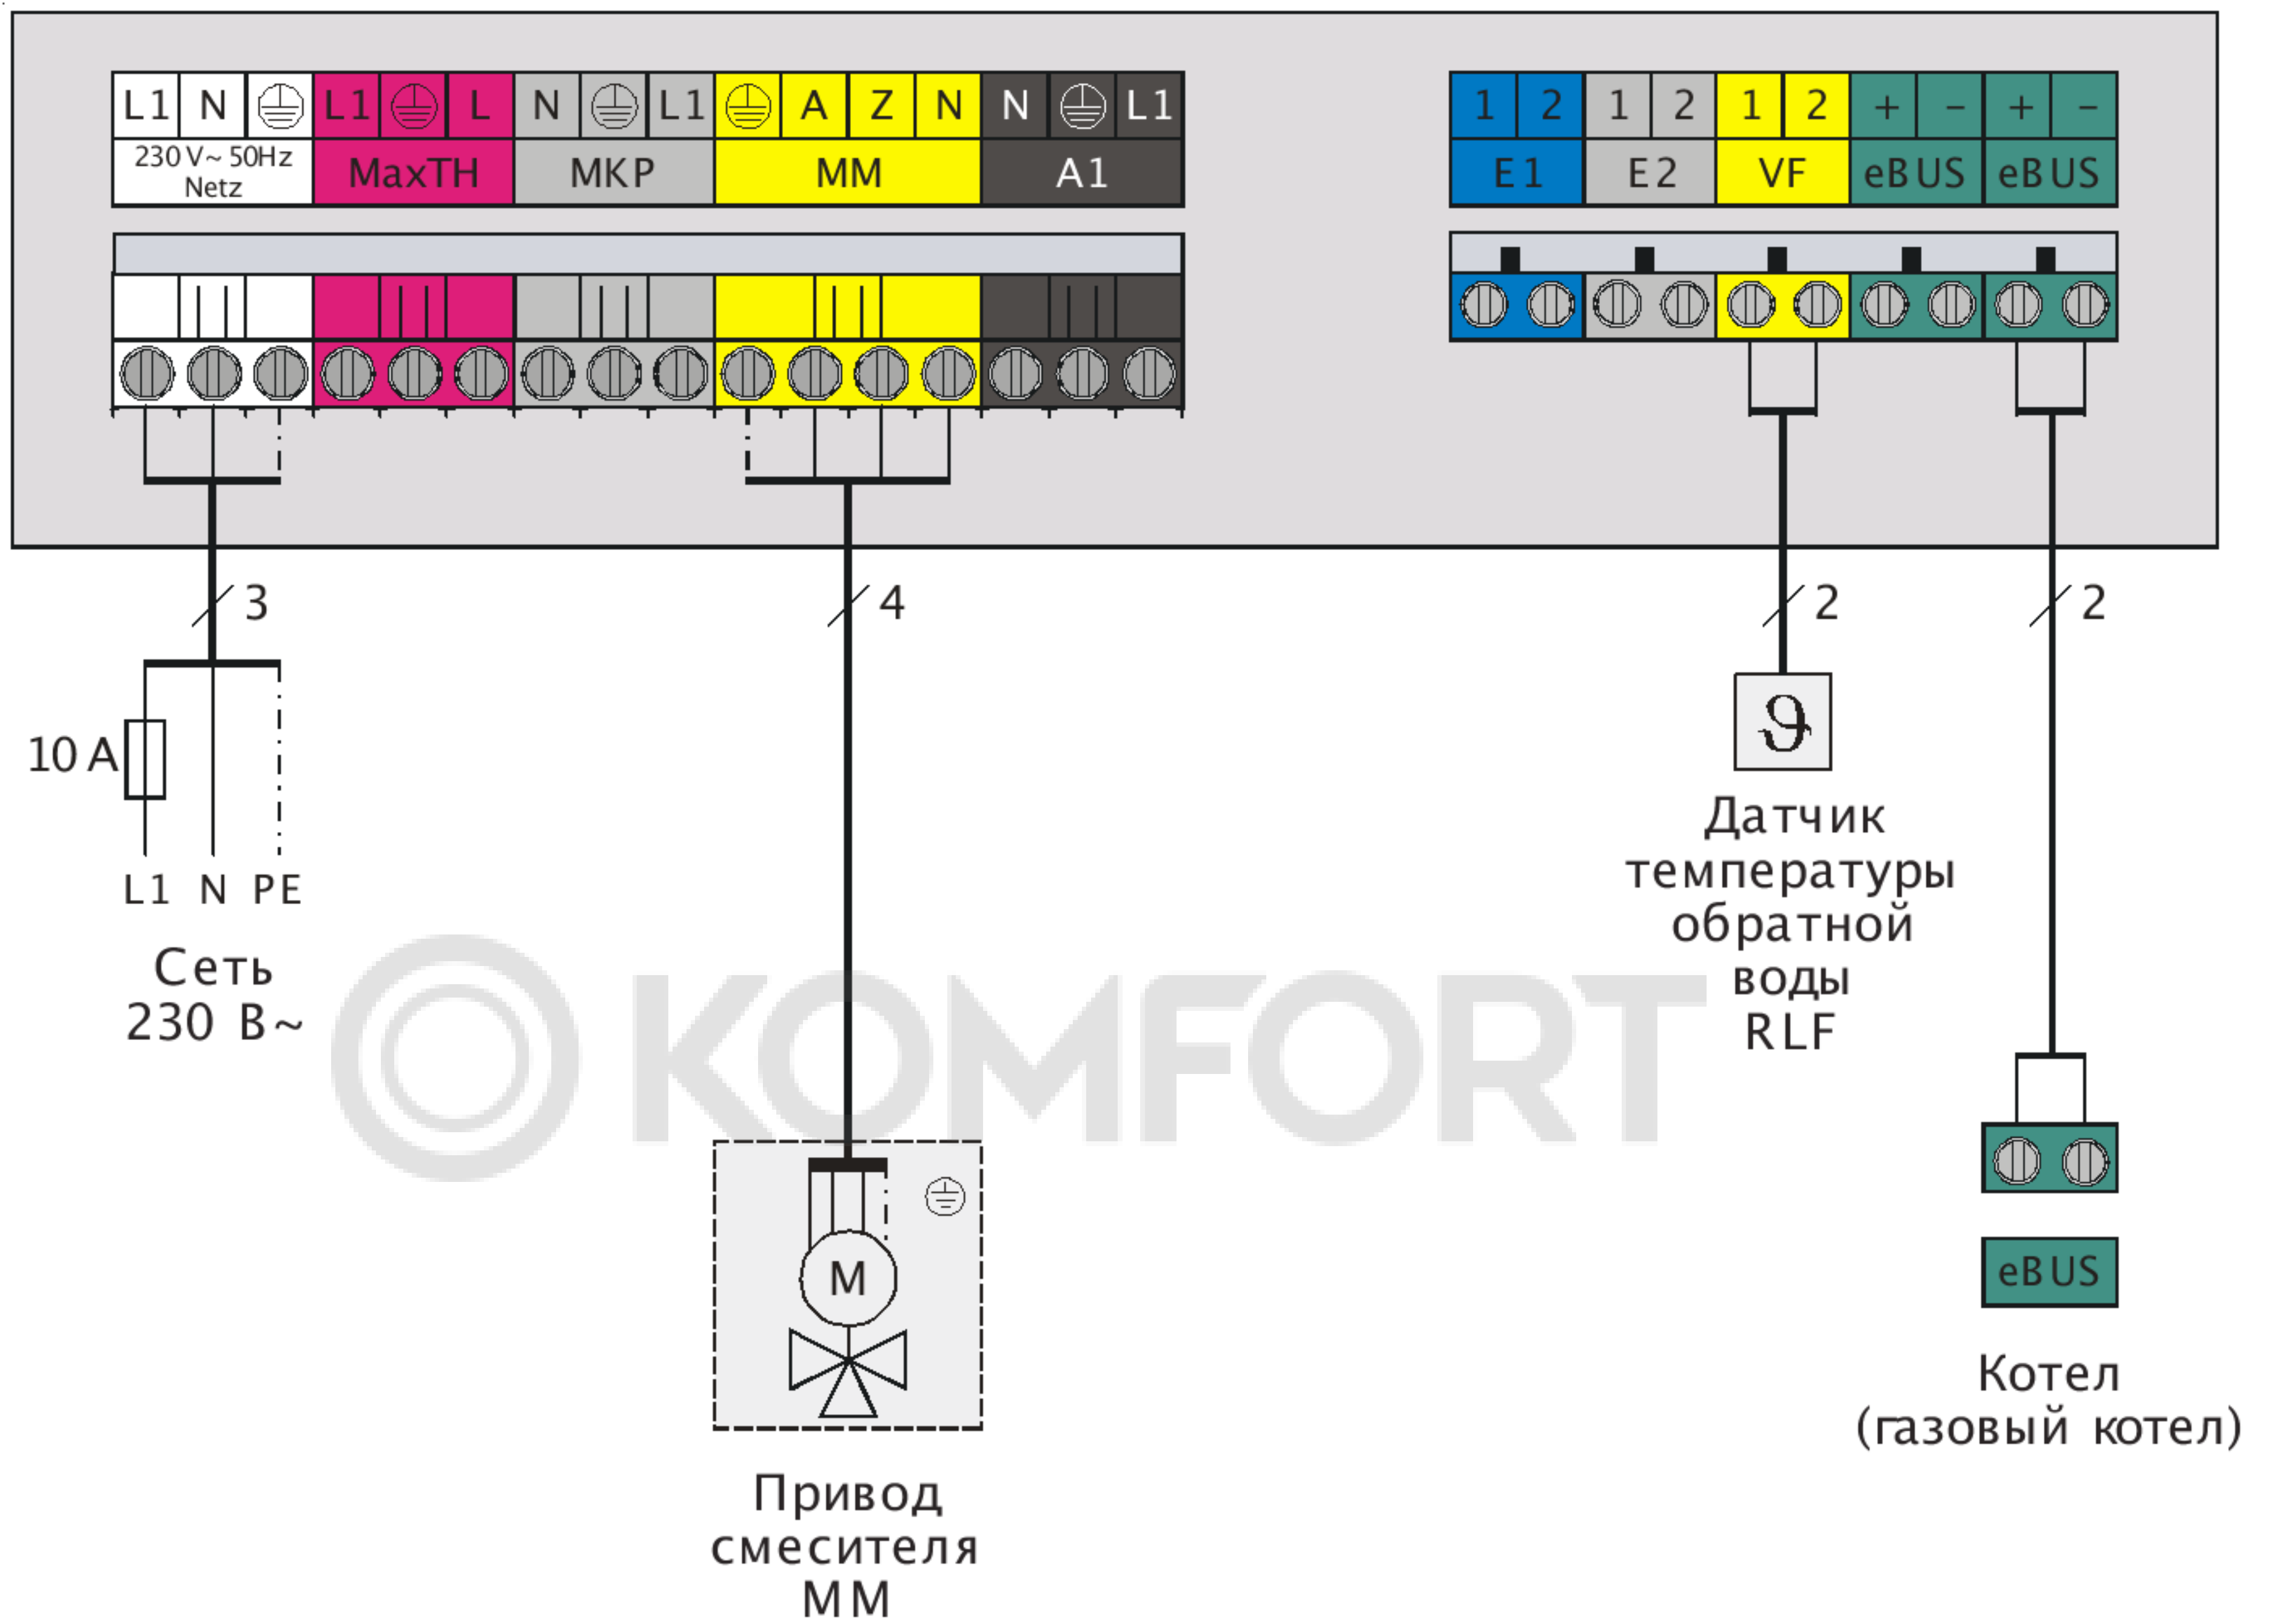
| L1 | N | ⏚ | L1 | ⏚ | L | N | ⏚ | L1 | ⏚ | A | Z | N | N | ⏚ | L1 |
|---|---|---|---|---|---|---|---|---|---|---|---|---|---|---|---|
| 230 V~ 50Hz Netz | | | MaxTH | | | MKP | | | MM | | | | A1 | | |

| 1 | 2 | 1 | 2 | 1 | 2 | + | − | + | − |
|---|---|---|---|---|---|---|---|---|---|
| E1 | | E2 | | VF | | eBUS | | eBUS | |

3

4

2

2

10 A

L1 N PE

Сеть
230 В~

KOMFORT

M

ϑ

Датчик
температуры
обратной
воды
RLF

eBUS

Котел
(газовый котел)

Привод
смесителя
MM